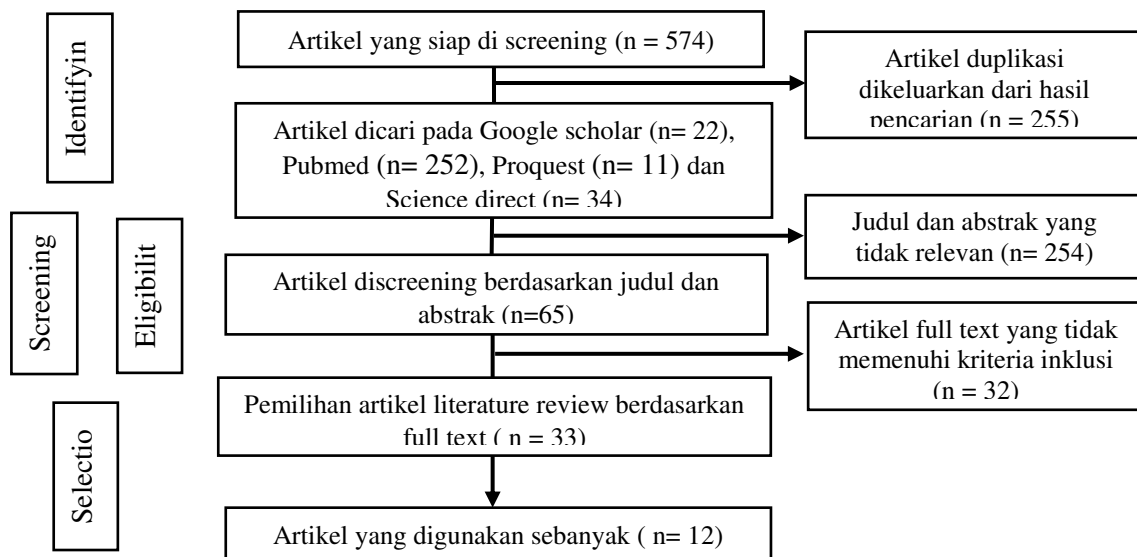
Identifyin

Screening

Eligibilit

Selectio

Artikel yang siap di screening (n = 574)

Artikel duplikasi dikeluarkan dari hasil pencarian (n = 255)

Artikel dicari pada Google scholar (n= 22), Pubmed (n= 252), Proquest (n= 11) dan Science direct (n= 34)

Judul dan abstrak yang tidak relevan (n= 254)

Artikel discreening berdasarkan judul dan abstrak (n=65)

Artikel full text yang tidak memenuhi kriteria inklusi (n = 32)

Pemilihan artikel literature review berdasarkan full text ( n = 33)

Artikel yang digunakan sebanyak ( n= 12)